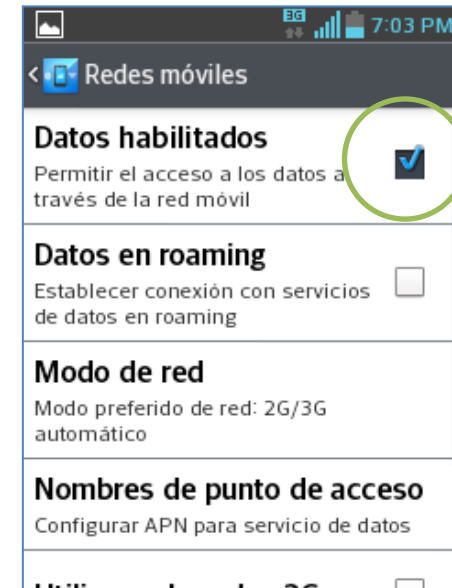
3G 7:03 PM

Redes móviles

Datos habilitados
Permitir el acceso a los datos a través de la red móvil

Datos en roaming
Establecer conexión con servicios de datos en roaming

Modo de red
Modo preferido de red: 2G/3G automático

Nombres de punto de acceso
Configurar APN para servicio de datos

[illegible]